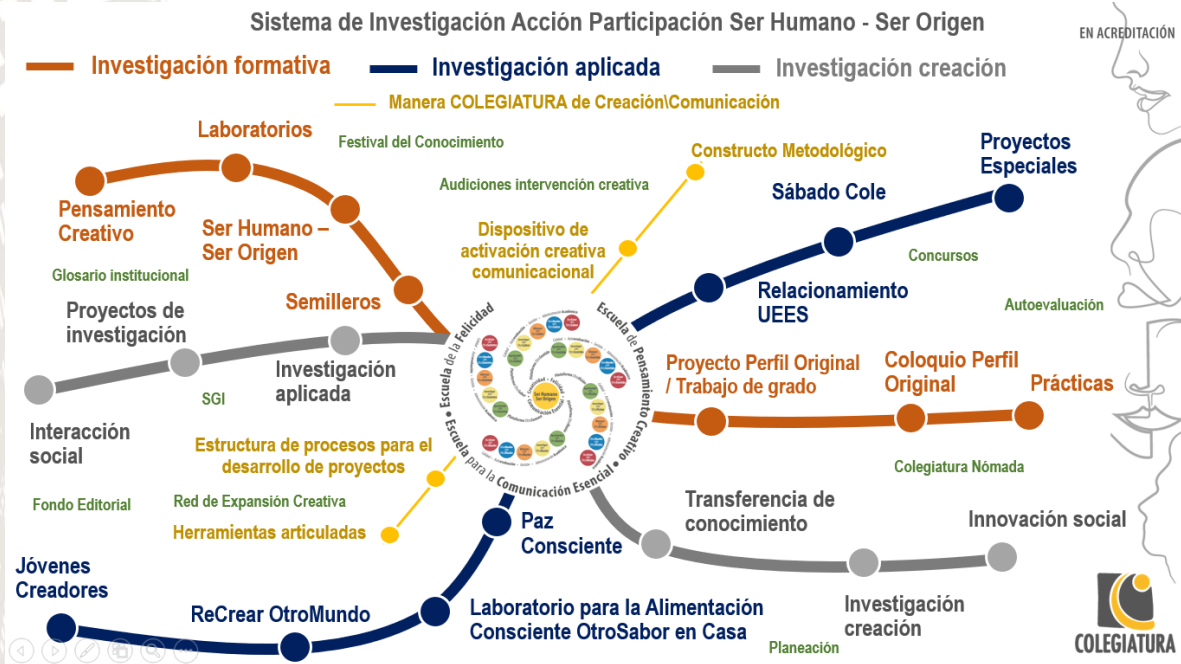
Sistema de Investigación Acción Participación Ser Humano - Ser Origen

EN ACREDITACIÓN

Investigación formativa
Investigación aplicada
Investigación creación
Manera COLEGIATURA de Creación\Comunicación

Laboratorios
Festival del Conocimiento
Constructo Metodológico
Proyectos Especiales
Pensamiento Creativo
Audiciones intervención creativa
Sábado Cole
Ser Humano – Ser Origen
Dispositivo de activación creativa comunicacional
Concursos
Glosario institucional
Semilleros
Relacionamiento UEES
Proyectos de investigación
Autoevaluación
Escuela de la Felicidad
Escuela de Pensamiento Creativo
Escuela para la Comunicación Esencial
Ser Humano Ser Origen
Investigación aplicada
Proyecto Perfil Original / Trabajo de grado
Coloquio Perfil Original
Prácticas
SGI
Interacción social
Estructura de procesos para el desarrollo de proyectos
Colegiatura Nómada
Fondo Editorial
Red de Expansión Creativa
Transferencia de conocimiento
Innovación social
Herramientas articuladas
Paz Consciente
Jóvenes Creadores
ReCrear OtroMundo
Laboratorio para la Alimentación Consciente OtroSabor en Casa
Investigación creación
Planeación
COLEGIATURA